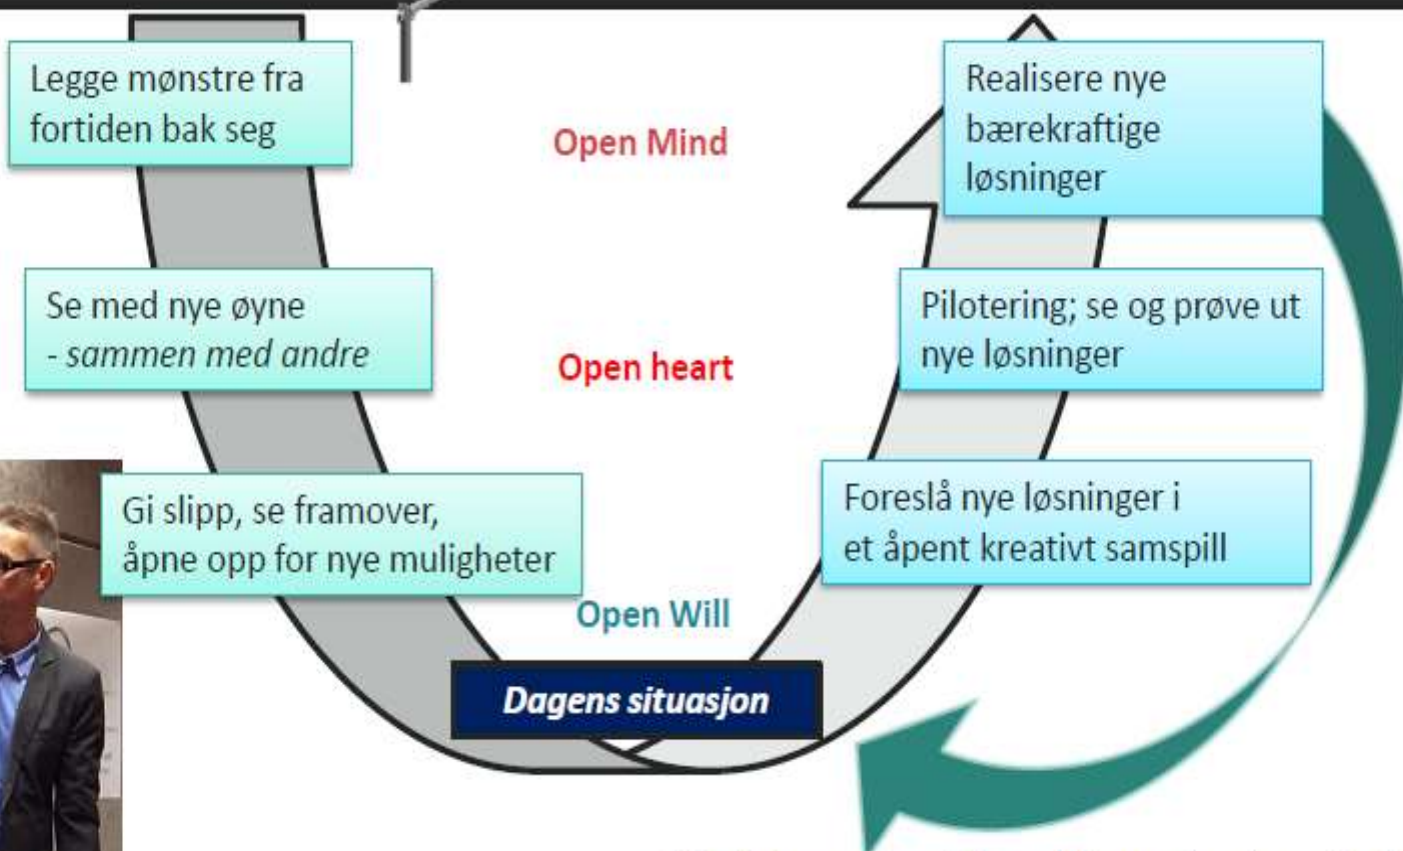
Legge mønstre fra fortiden bak seg

Open Mind

Realisere nye bærekraftige løsninger

Se med nye øyne
- *sammen med andre*

Open heart

Pilotering; se og prøve ut nye løsninger

Gi slipp, se framover, åpne opp for nye muligheter

Foreslå nye løsninger i et åpent kreativt samspill

Open Will

*Dagens situasjon*